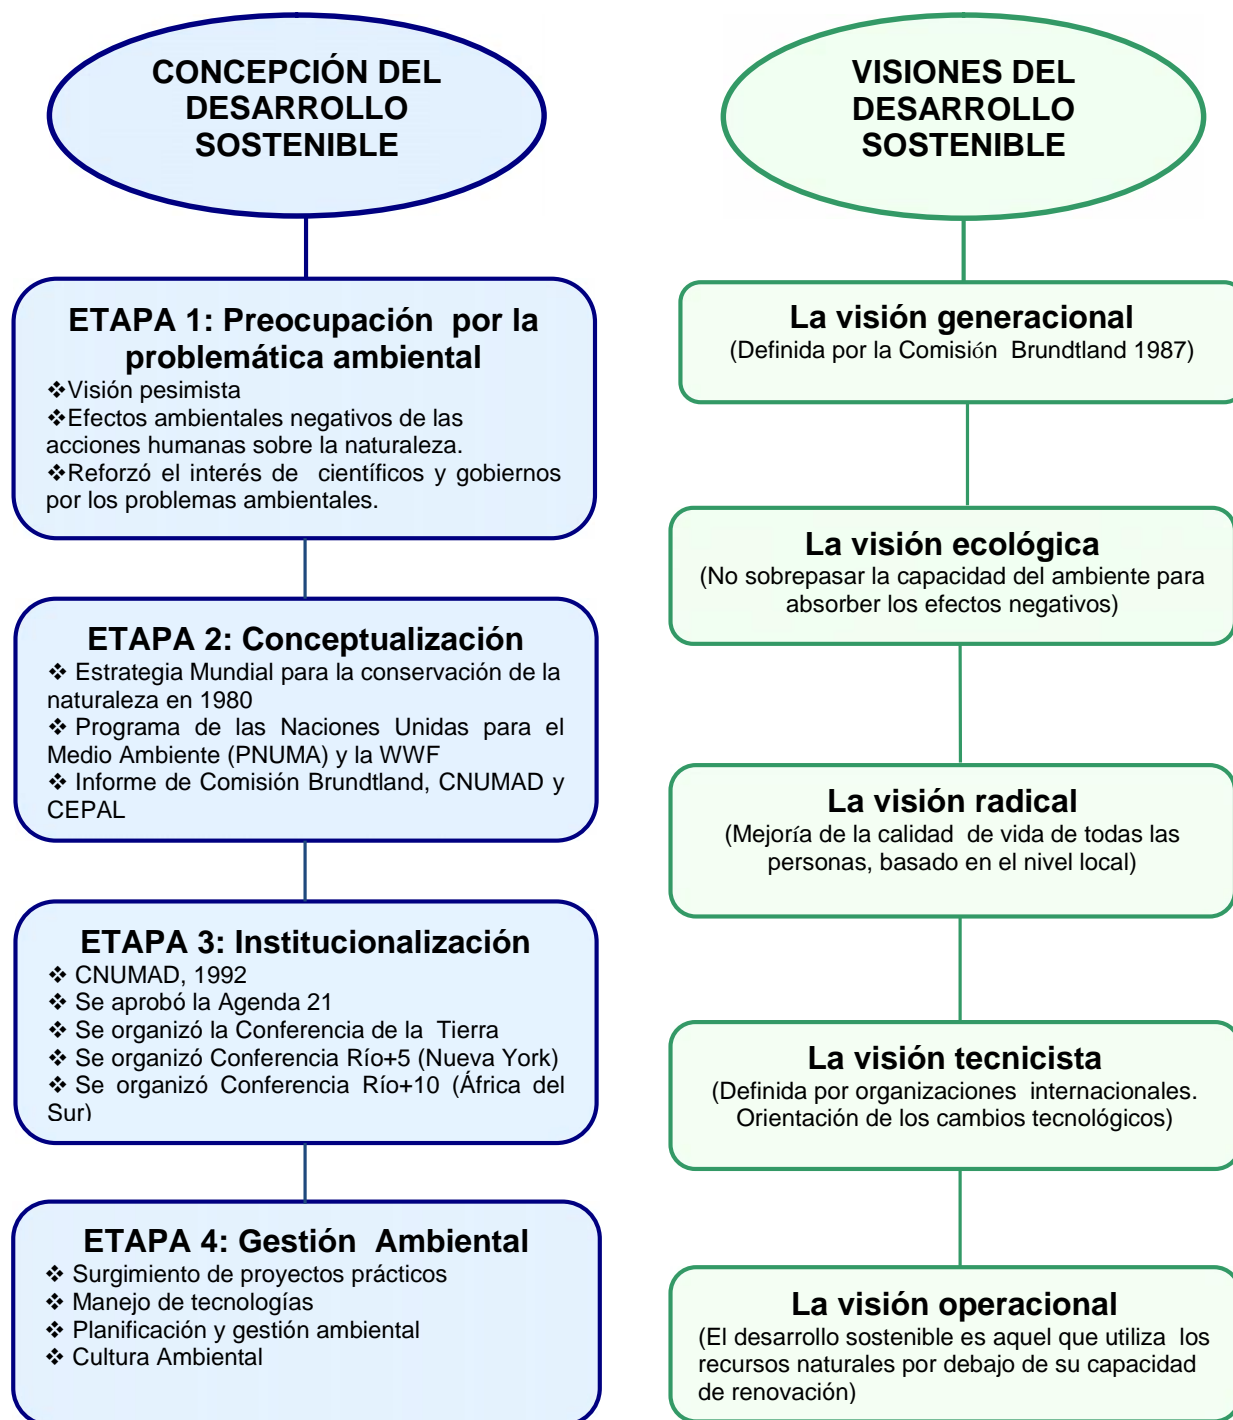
CONCEPCIÓN DEL DESARROLLO SOSTENIBLE

ETAPA 1: Preocupación por la problemática ambiental
❖Visión pesimista
❖Efectos ambientales negativos de las acciones humanas sobre la naturaleza.
❖Reforzó el interés de científicos y gobiernos por los problemas ambientales.

ETAPA 2: Conceptualización
❖ Estrategia Mundial para la conservación de la naturaleza en 1980
❖ Programa de las Naciones Unidas para el Medio Ambiente (PNUMA) y la WWF
❖ Informe de Comisión Brundtland, CNUMAD y CEPAL

ETAPA 3: Institucionalización
❖ CNUMAD, 1992
❖ Se aprobó la Agenda 21
❖ Se organizó la Conferencia de la Tierra
❖ Se organizó Conferencia Río+5 (Nueva York)
❖ Se organizó Conferencia Río+10 (África del Sur)

ETAPA 4: Gestión Ambiental
❖ Surgimiento de proyectos prácticos
❖ Manejo de tecnologías
❖ Planificación y gestión ambiental
❖ Cultura Ambiental

VISIONES DEL DESARROLLO SOSTENIBLE

La visión generacional
(Definida por la Comisión Brundtland 1987)

La visión ecológica
(No sobrepasar la capacidad del ambiente para absorber los efectos negativos)

La visión radical
(Mejoría de la calidad de vida de todas las personas, basado en el nivel local)

La visión tecnicista
(Definida por organizaciones internacionales. Orientación de los cambios tecnológicos)

La visión operacional
(El desarrollo sostenible es aquel que utiliza los recursos naturales por debajo de su capacidad de renovación)